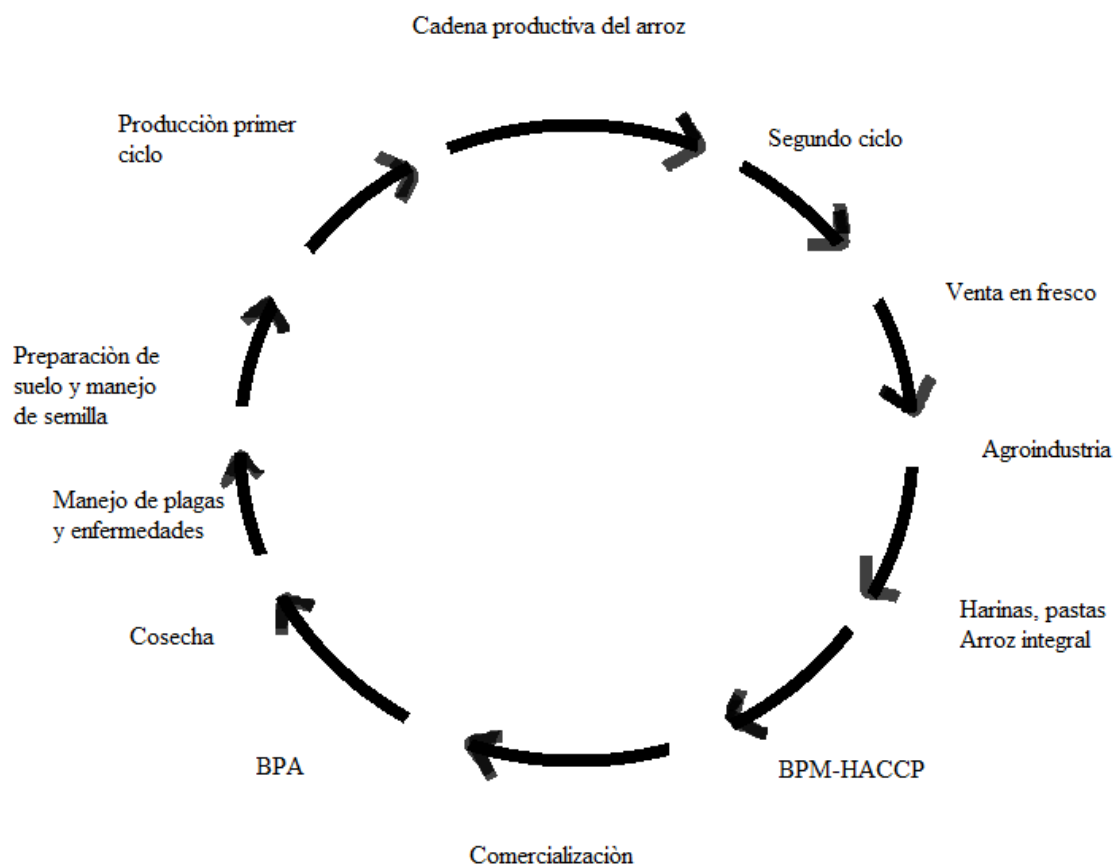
Cadena productiva del arroz

Producciòn primer ciclo

Segundo ciclo

Venta en fresco

Agroindustria

Harinas, pastas
Arroz integral

BPM-HACCP

Comercializaciòn

BPA

Cosecha

Manejo de plagas y enfermedades

Preparaciòn de suelo y manejo de semilla